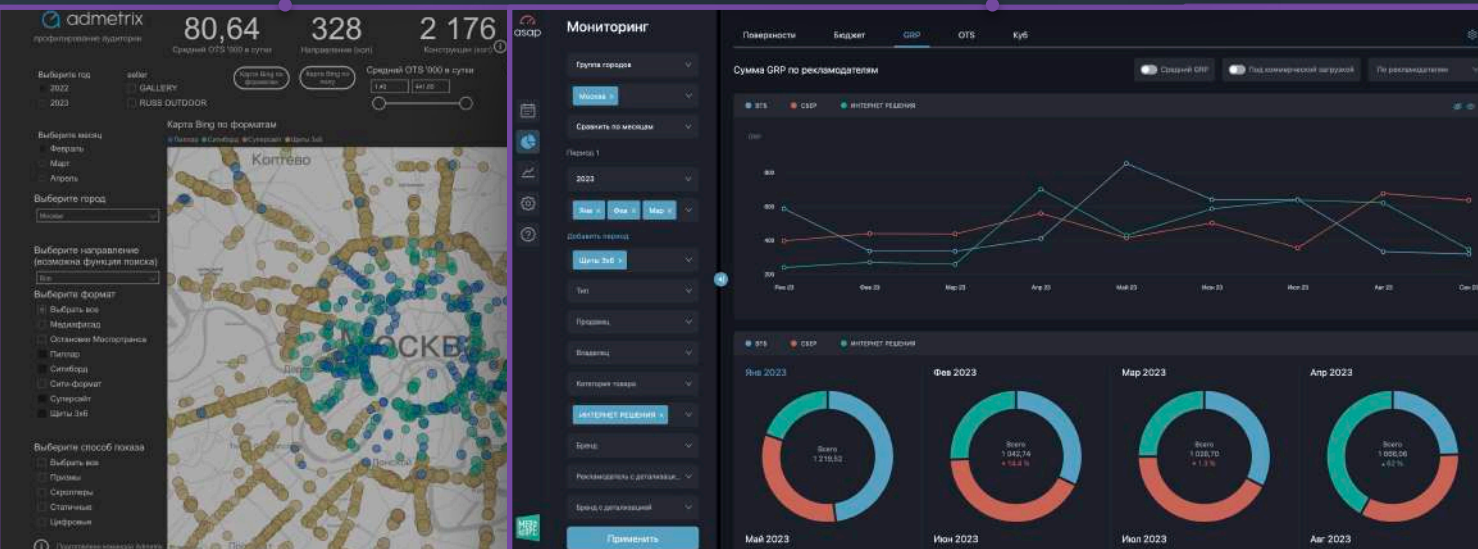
admetrix
профилирование аудитории

80,64
Средний OTS '000 в сутки

328
Направление (шт)

2 176
Конструкции (шт)

Выберите год
2022
2023

seller
GALLERY
RUSS OUTDOOR

Карта Bing по форматам

Карта Bing по полу

Средний OTS '000 в сутки
1.42
441.20

Выберите месяц
Февраль
Март
Апрель

Выберите город
Москва

Выберите направление (возможна функция поиска)
Все

Выберите формат
Выбрать все
Медиафасад
Остановки Мосгортранса
Пиллар
Ситиборд
Сити-формат
Суперсайт
Щиты 3х6

Выберите способ показа
Выбрать все
Призмы
Скроллеры
Статичные
Цифровые

Карта Bing по форматам
Пиллар Ситиборд Суперсайт Щиты 3х6

Коптево
МОСКВА

asap

Мониторинг
Группа городов
Москва
Сравнить по месяцам
Период 1
2023
Янв
Фев
Мар
Добавить период
Щиты 3х6
Тип
Продавец
Владелец
Категория товара
ИНТЕРНЕТ РЕШЕНИЯ
Бренд
Рекламодатель с детализацией
Бренд с детализацией
Применить

Поверхности
Бюджет
GRP
OTS
Куб

Сумма GRP по рекламодателям
Средний GRP
Под коммерческой загрузкой
По рекламодателям

ВТБ
СБЕР
ИНТЕРНЕТ РЕШЕНИЯ

GRP
800
600
400
200
Янв 23
Фев 23
Мар 23
Апр 23
Май 23
Июн 23
Июл 23
Авг 23
Сен 23

ВТБ
СБЕР
ИНТЕРНЕТ РЕШЕНИЯ

Янв 2023
Всего
1 219,52

Фев 2023
Всего
1 042,74
-14,5 %

Мар 2023
Всего
1 026,70
+1,5 %

Апр 2023
Всего
1 666,06
+62 %

Май 2023
Июн 2023
Июл 2023
Авг 2023